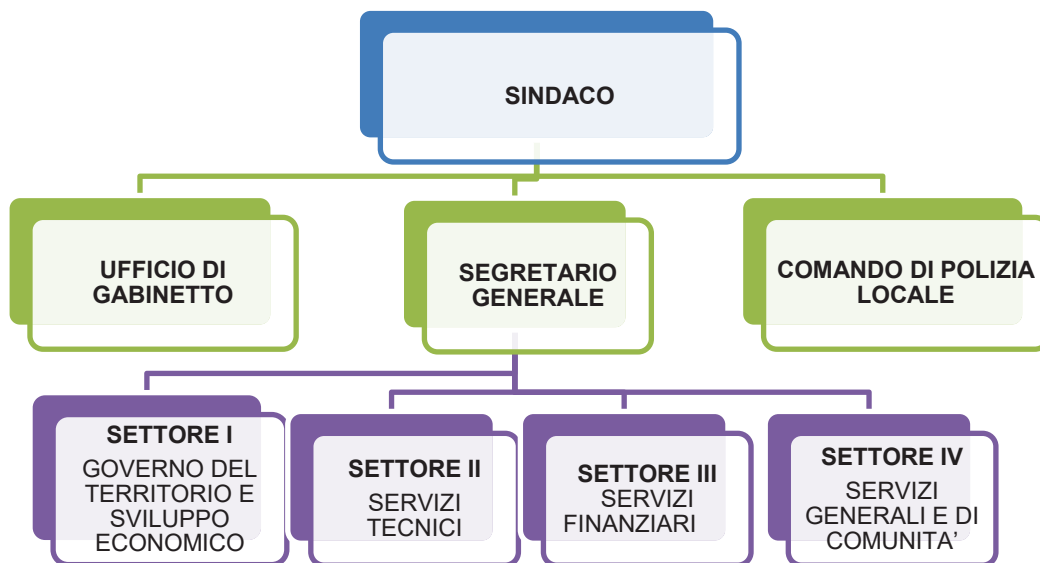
SINDACO

UFFICIO DI GABINETTO

SEGRETARIO GENERALE

COMANDO DI POLIZIA LOCALE

SETTORE I
GOVERNO DEL TERRITORIO E SVILUPPO ECONOMICO

SETTORE II
SERVIZI TECNICI

SETTORE III
SERVIZI FINANZIARI

SETTORE IV
SERVIZI GENERALI E DI COMUNITA’